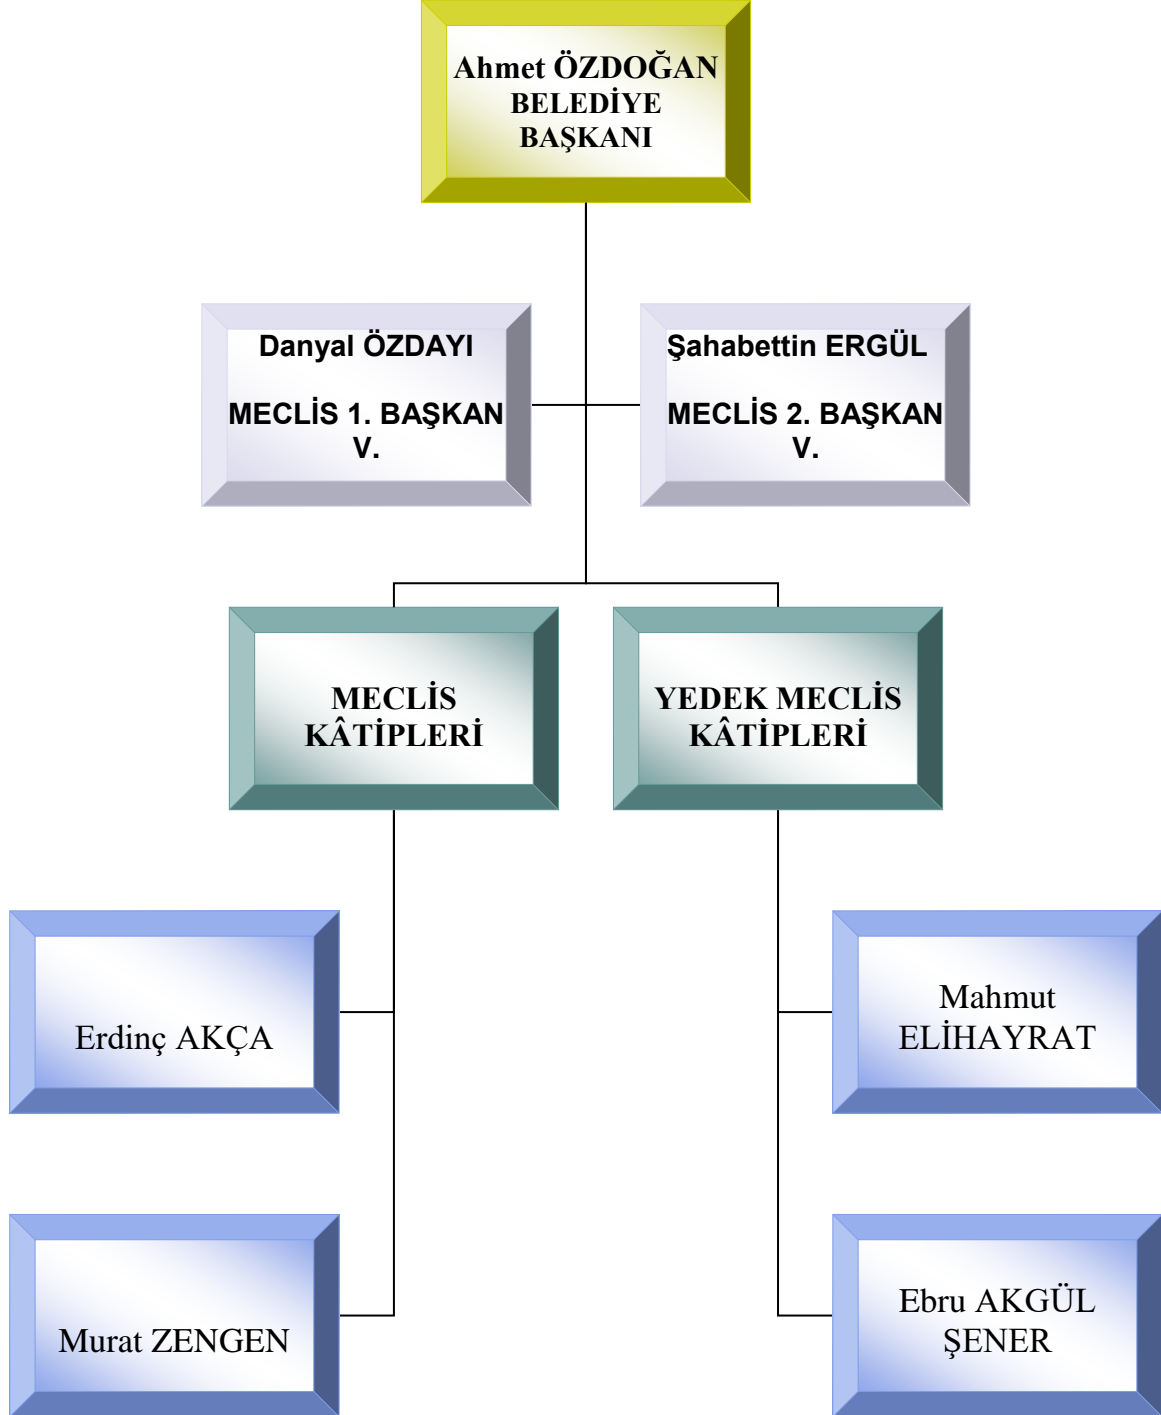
Ahmet ÖZDOĞAN
BELEDİYE
BAŞKANI

Danyal ÖZDAYI

MECLİS 1. BAŞKAN V.

Şahabettin ERGÜL

MECLİS 2. BAŞKAN V.

MECLİS KÂTİPLERİ

YEDEK MECLİS KÂTİPLERİ

Erdinç AKÇA

Mahmut ELİHAYRAT

Murat ZENGEN

Ebru AKGÜL ŞENER